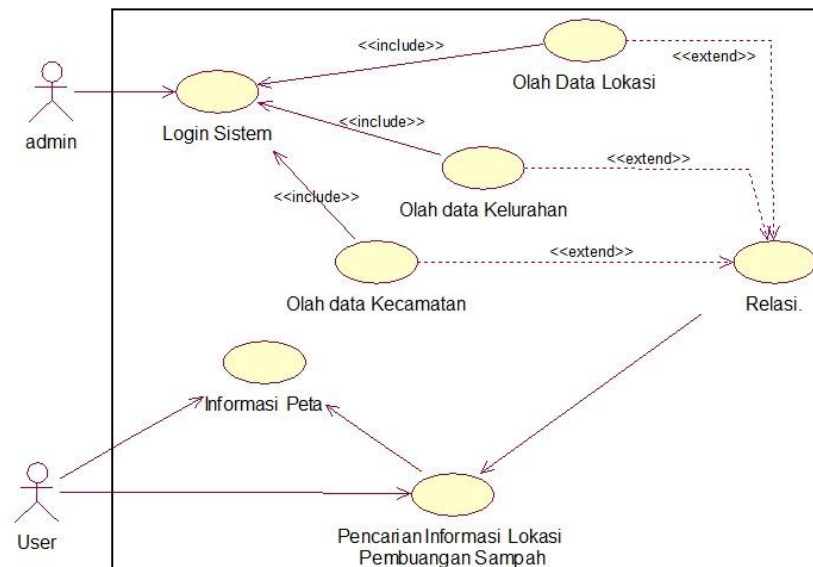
<<include>>

<<extend>>

Olah Data Lokasi

admin

Login Sistem

<<include>>

<<extend>>

<<include>>

Olah data Kelurahan

<<extend>>

Olah data Kecamatan

Relasi.

Informasi Peta

User

Pencarian Informasi Lokasi Pembuangan Sampah